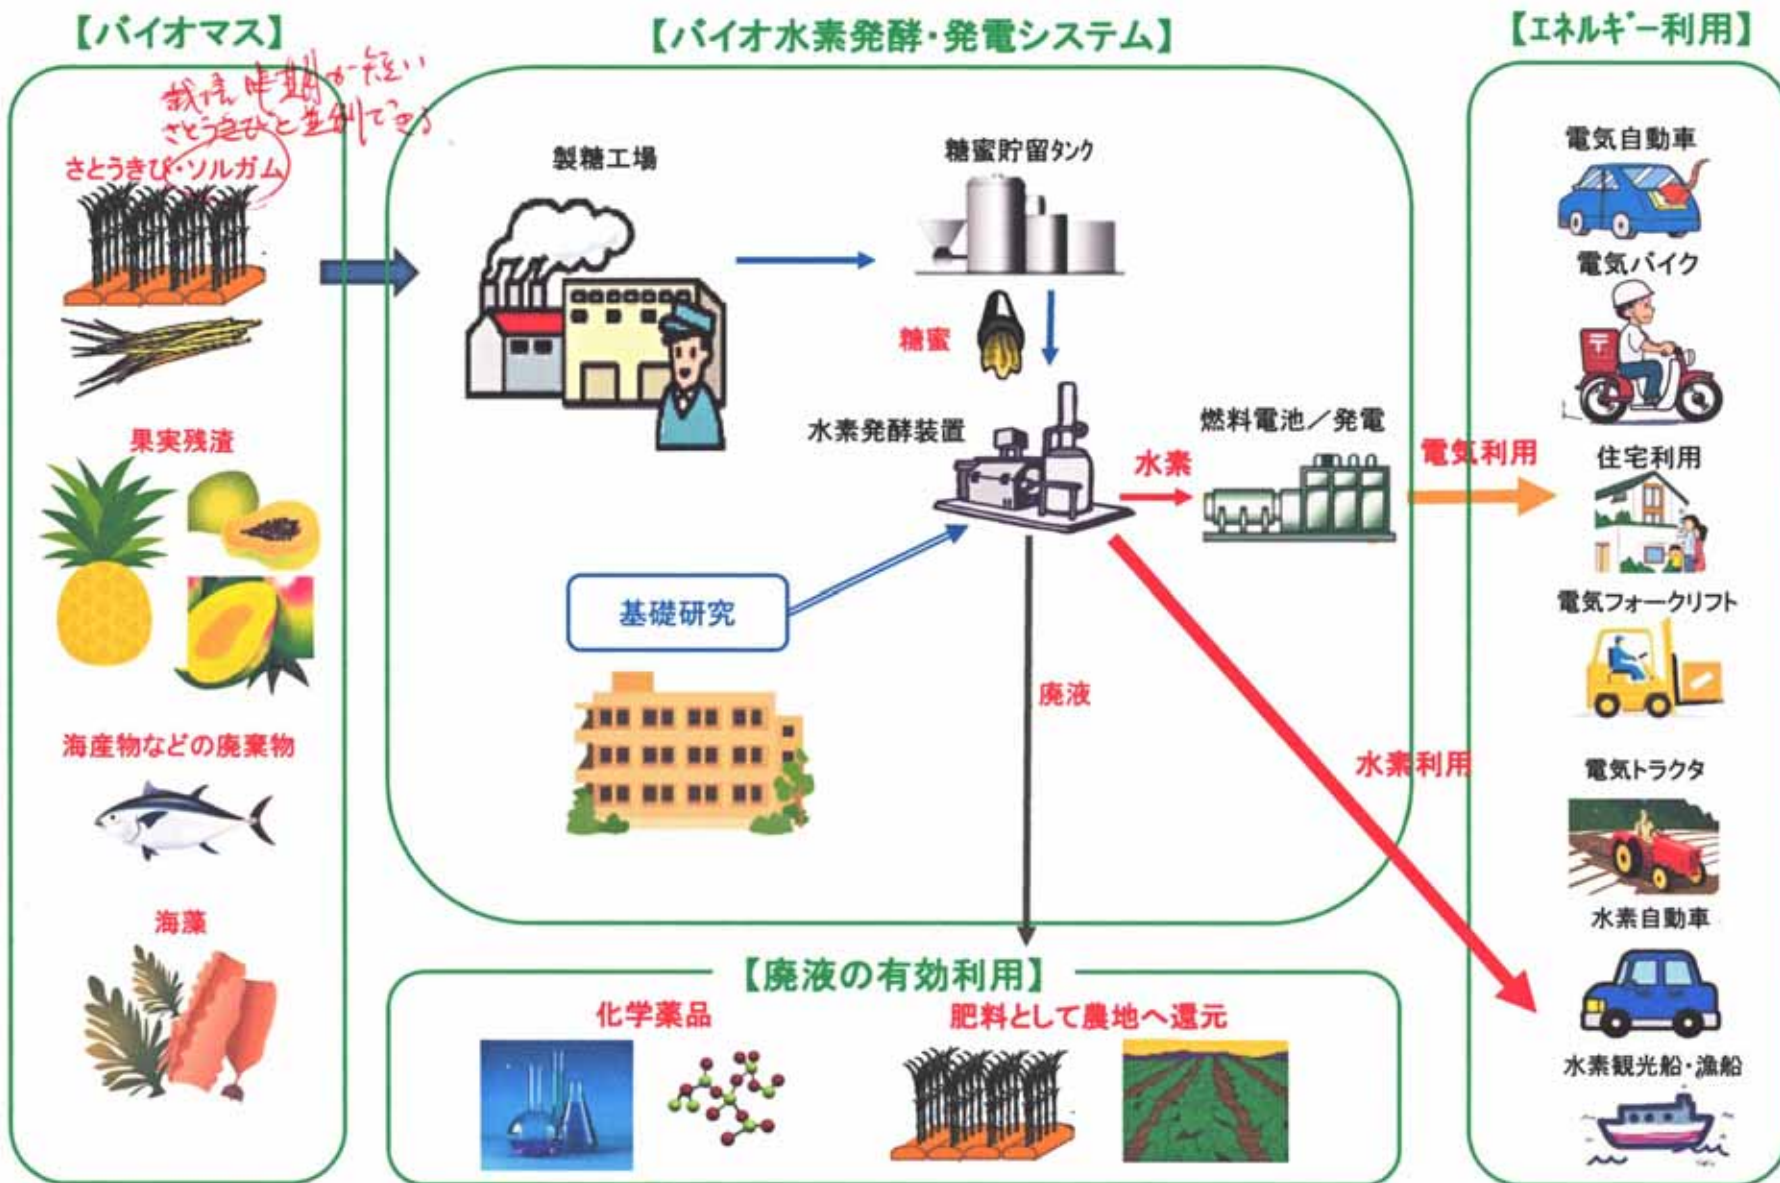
【バイオマス】

栽培時期が短い
さとうきびと差別できる

さとうきび・ソルガム

果実残渣

海産物などの廃棄物

海藻

【バイオ水素発酵・発電システム】

製糖工場

糖蜜貯留タンク

糖蜜

水素発酵装置

燃料電池／発電

水素

基礎研究

廃液

【エネルギー利用】

電気自動車

電気バイク

電気利用

住宅利用

電気フォークリフト

水素利用

電気トラクタ

水素自動車

水素観光船・漁船

【廃液の有効利用】

化学薬品

肥料として農地へ還元